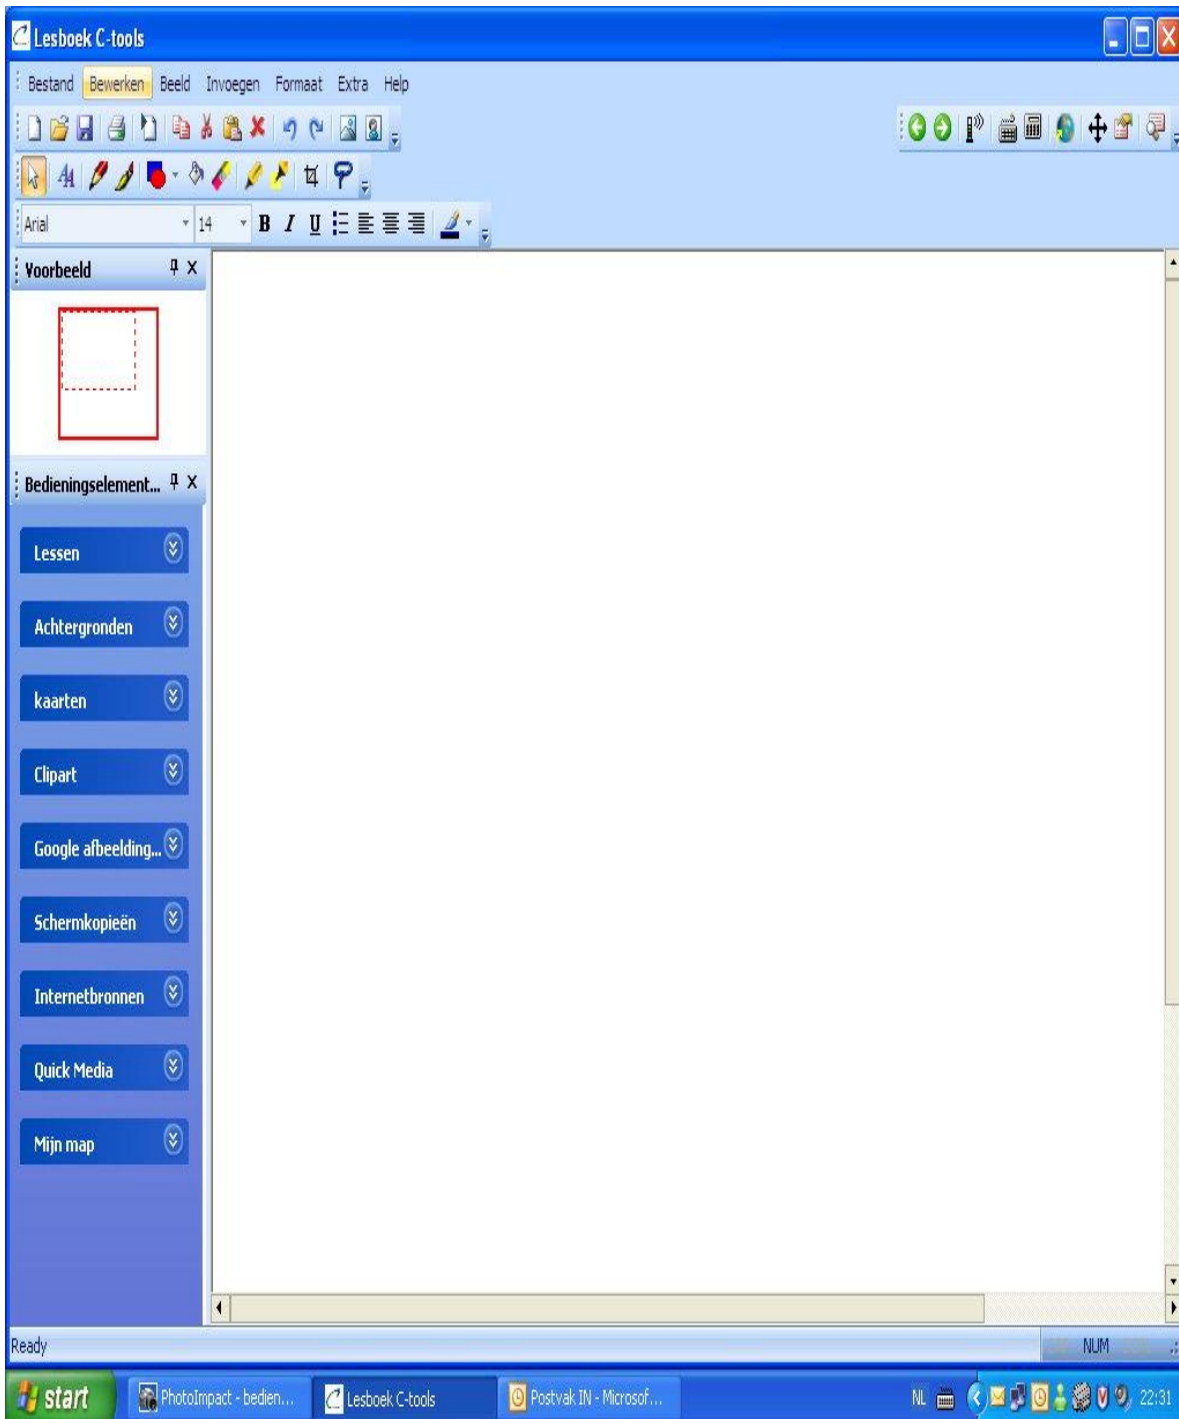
Lesboek C-tools

Bestand Bewerken Beeld Invoegen Formaat Extra Help

Arial 14 B I U

Voorbeeld

Bedieningselement...

Lessen

Achtergronden

kaarten

Clipart

Google afbeelding...

Schermkopieën

Internetbronnen

Quick Media

Mijn map

Ready NUM

start PhotoImpact - bedien... Lesboek C-tools Postvak IN - Microsof... NL 22:31